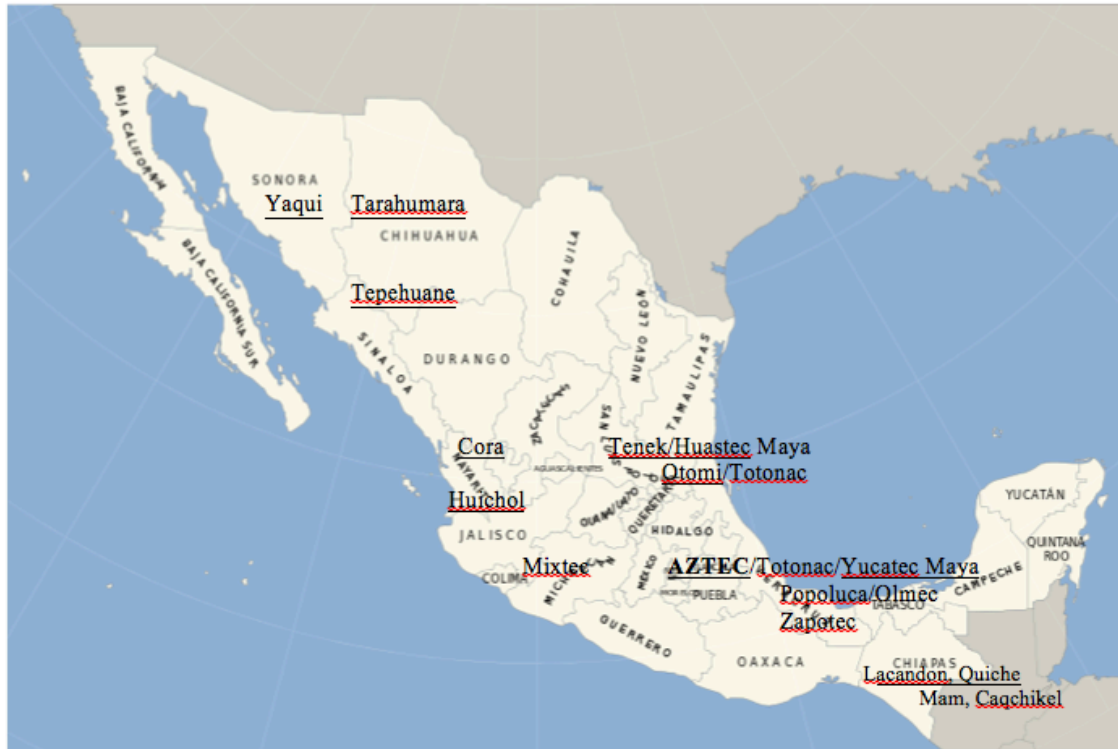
BAJA CALIFORNIA

BAJA CALIFORNIA SUR

SONORA

Yaqui

Tarahumara

CHIHUAHUA

Tepehuane

COAHUILA

NUEVO LEON

TAMAULIPAS

SINALOA

DURANGO

ZACATECAS

SAN LUIS POTOSI

Cora

Tenek/Huastec Maya

Otomi/Totonac

NAYARIT

AGUASCALIENTES

Huichol

GUANAJUATO

QUERETARO

HIDALGO

JALISCO

Mixtec

AZTEC/Totonac/Yucatec Maya

COLIMA

MICHOACAN

MEXICO

PUEBLA

VERACRUZ

Popoluca/Olmec

Zapotec

TABASCO

CAMPECHE

YUCATÁN

QUINTANA ROO

GUERRERO

OAXACA

CHIAPAS

Lacandon, Quiche

Mam, Caqchikel